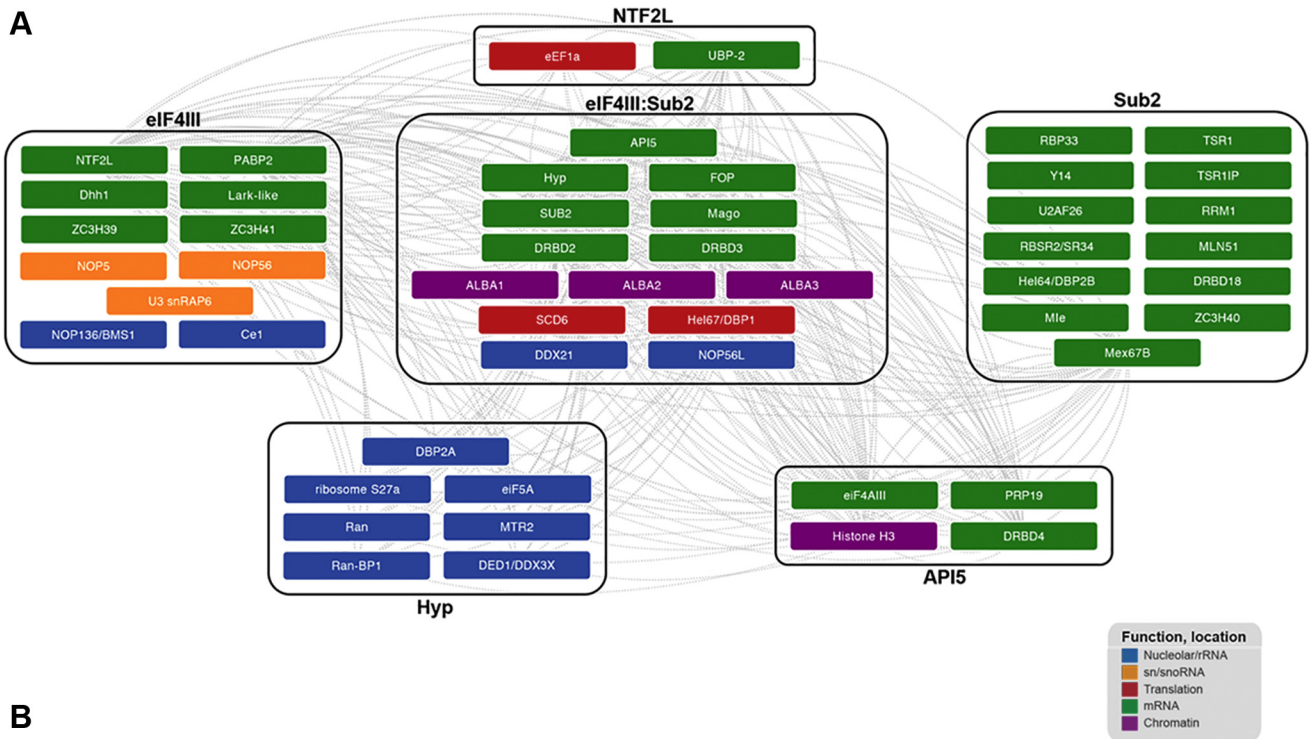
A

NTF2L

eEF1a
UBP-2

eIF4III

NTF2L
PABP2
Dhh1
Lark-like
ZC3H39
ZC3H41
NOP5
NOP56
U3 snRAP6
NOP136/BMS1
Ce1

eIF4III:Sub2

API5
Hyp
FOP
SUB2
Mago
DRBD2
DRBD3
ALBA1
ALBA2
ALBA3
SCD6
Hel67/DBP1
DDX21
NOP56L

Sub2

RBP33
TSR1
Y14
TSR1IP
U2AF26
RRM1
RBSR2/SR34
MLN51
Hel64/DBP2B
DRBD18
Mle
ZC3H40
Mex67B

DBP2A
ribosome S27a
eiF5A
Ran
MTR2
Ran-BP1
DED1/DDX3X

Hyp

eiF4AIII
PRP19
Histone H3
DRBD4

API5

Function, location
Nucleolar/rRNA
sn/snoRNA
Translation
mRNA
Chromatin

B